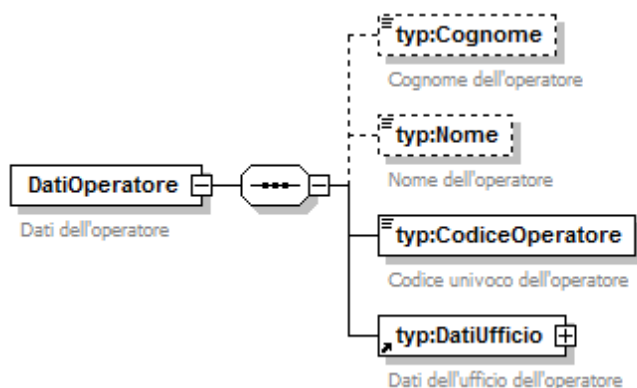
DatiOperatore

Dati dell'operatore

typ:Cognome

Cognome dell'operatore

typ:Nome

Nome dell'operatore

typ:CodiceOperatore

Codice univoco dell'operatore

typ:DatiUfficio

Dati dell'ufficio dell'operatore